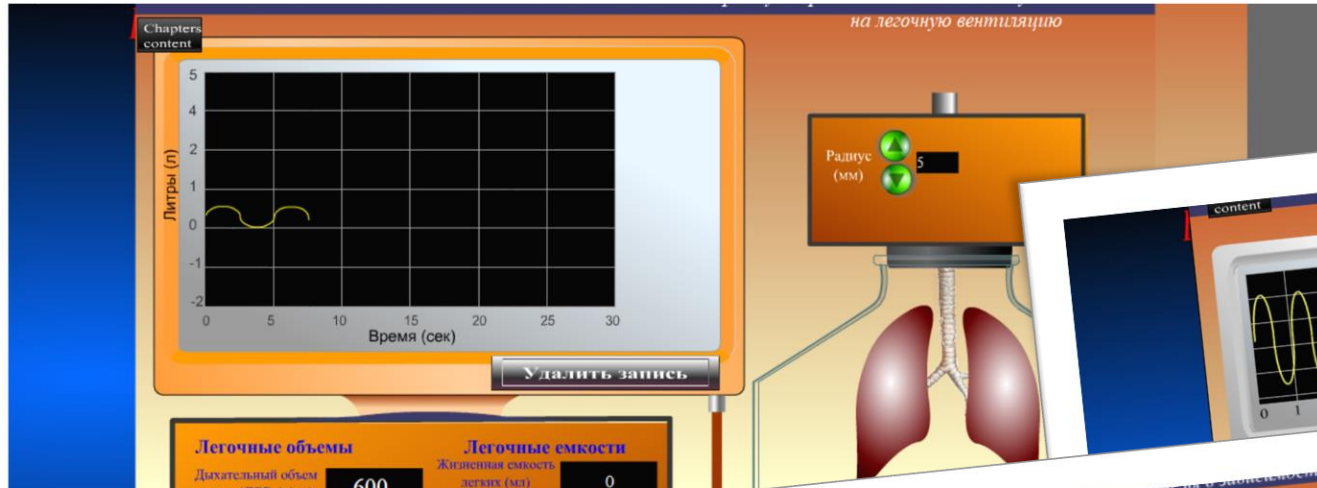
Chapters content

на легочную вентиляцию

5
4
2
1
0
-1
-2
Литры (л)
0 5 10 15 20 25 30
Время (сек)

Удалить запись

Радиус (мм)
5

Легочные объемы
Дыхательный объем
600

Легочные емкости
Жизненная емкость легких (мл)
0

content

0 1